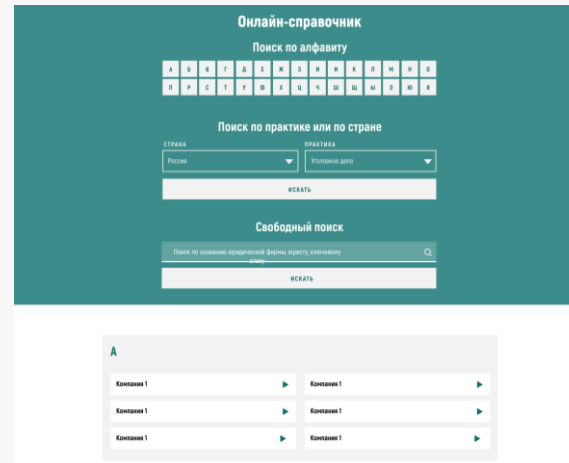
Онлайн-справочник

Поиск по алфавиту

| А | Б | В | Г | Д | Е | Ж | З | И | Й | К | Л | М | Н | О |
|---|---|---|---|---|---|---|---|---|---|---|---|---|---|---|
| П | Р | С | Т | У | Ф | Х | Ц | Ч | Ш | Щ | Ы | Э | Ю | Я |

Поиск по практике или по стране

СТРАНА
Россия

ПРАКТИКА
Уголовное дело

ИСКАТЬ

Свободный поиск

Поиск по названию юридической фирмы, юристу, ключевому слову

ИСКАТЬ

А

Компания 1
Компания 1
Компания 1
Компания 1
Компания 1
Компания 1